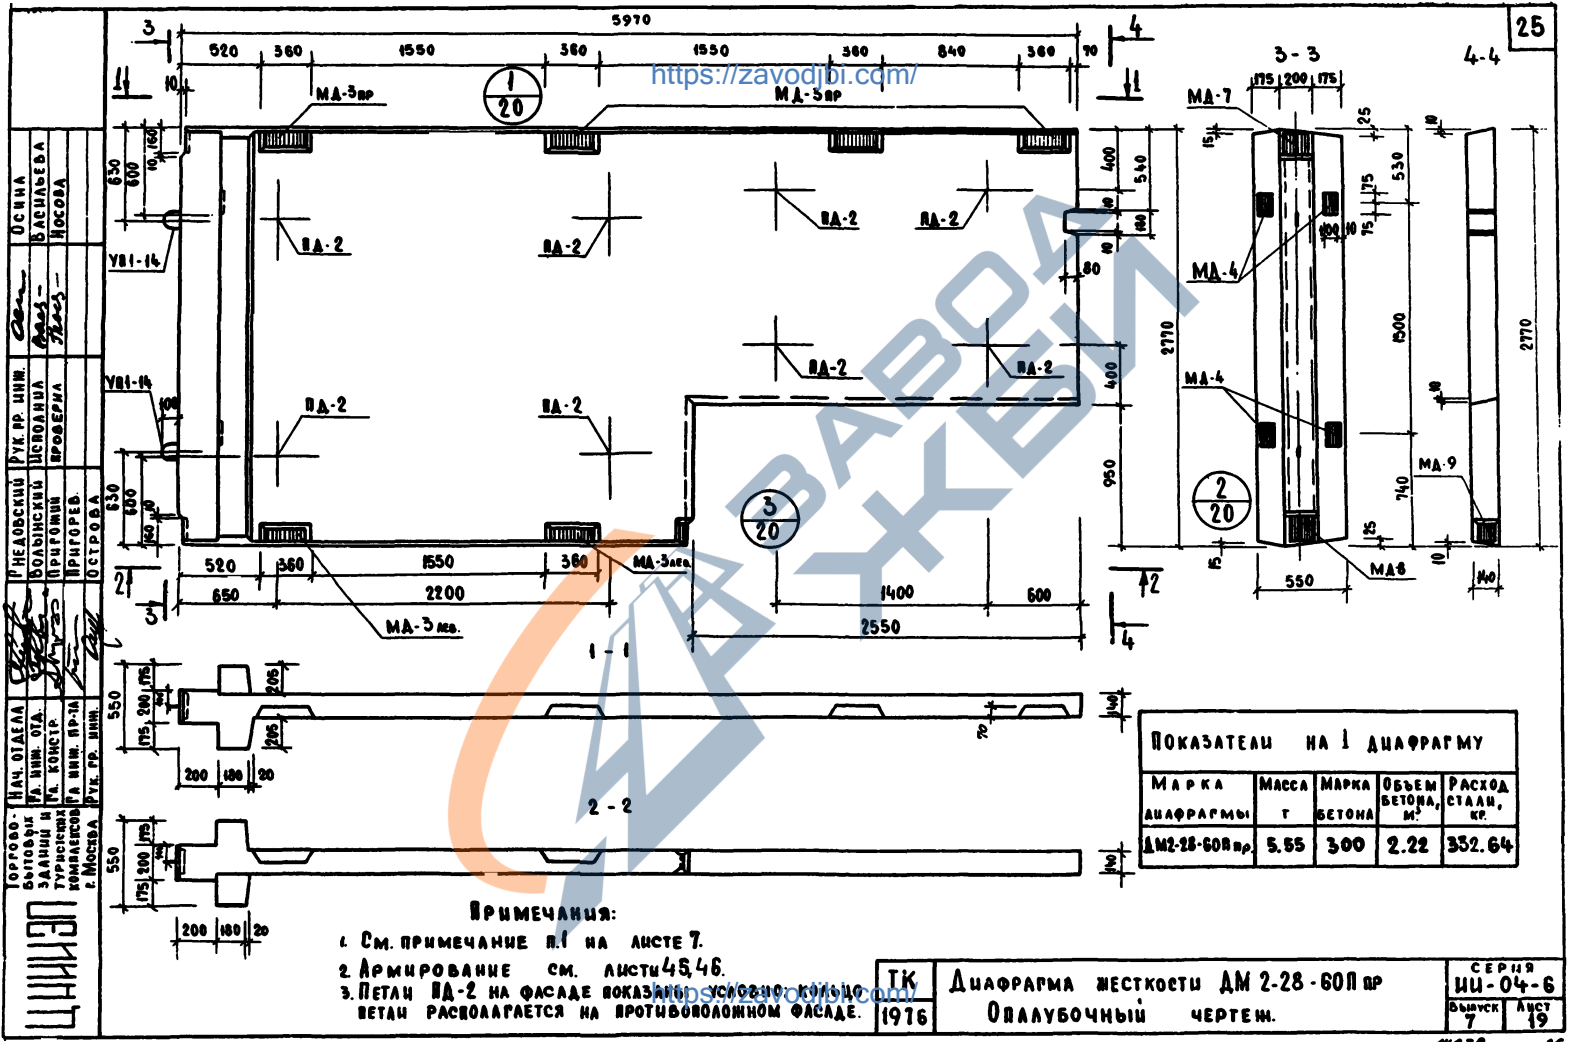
25

3 3 5970 4 4
520 360 1550 360 1550 360 840 360 90
https://zavodjbi.com/
МД-3пр МД-3пр
1/20
10 10 160 630 600
УВ1-14
ПД-2 ПД-2 ПД-2 ПД-2 ПД-2 ПД-2 ПД-2 ПД-2
400 540 10 160 10 80
2770 400 950
УВ1-14 100 630 600 10 10
3/20
520 360 1550 360 МД-3лев.
650 2200 1400 600
2 2 2550
МД-3лев.
1-1
550 175 200 175 205 205 200 160 20 70 140
2-2
550 175 200 175 200 160 20 140

3-3
175 200 175
МД-7 25 15 10 530
МД-4 175 100 10 75 15
МД-4 1500 2770
2/20
МД-9 10 740
15 75 10
550 МД8 140
4-4

Показатели на 1 диафрагму

| Марка диафрагмы | Масса т | Марка бетона | Объем бетона, м³ | Расход стали, кг. |
|---|---|---|---|---|
| ДМ2-28-60Ппр. | 5.55 | 300 | 2.22 | 332.64 |

Примечания:
1. См. примечание п.1 на листе 7.
2. Армирование см. листы 45,46.
3. Петли ПД-2 на фасаде показаны условно. Кроме того петли располагаются на противоположном фасаде.
https://zavodjbi.com/

Осина
Васильева
Носова
Рук. гр. инж.
Исполнил
Проверил
Гнедовский
Волынский
Пригожин
Григорев.
Острова
Нач. отдела
Гл. инж. отд.
Гл. констр.
Гл. инж. пр-та
Рук. гр. инж.
Торгово-бытовых зданий и туристских комплексов г. Москва
ЦНИИЭП

ТК 1976
Диафрагма жесткости ДМ 2-28-60П пр
Опалубочный чертеж.
Серия ИИ-04-6
Выпуск 7
Лист 19